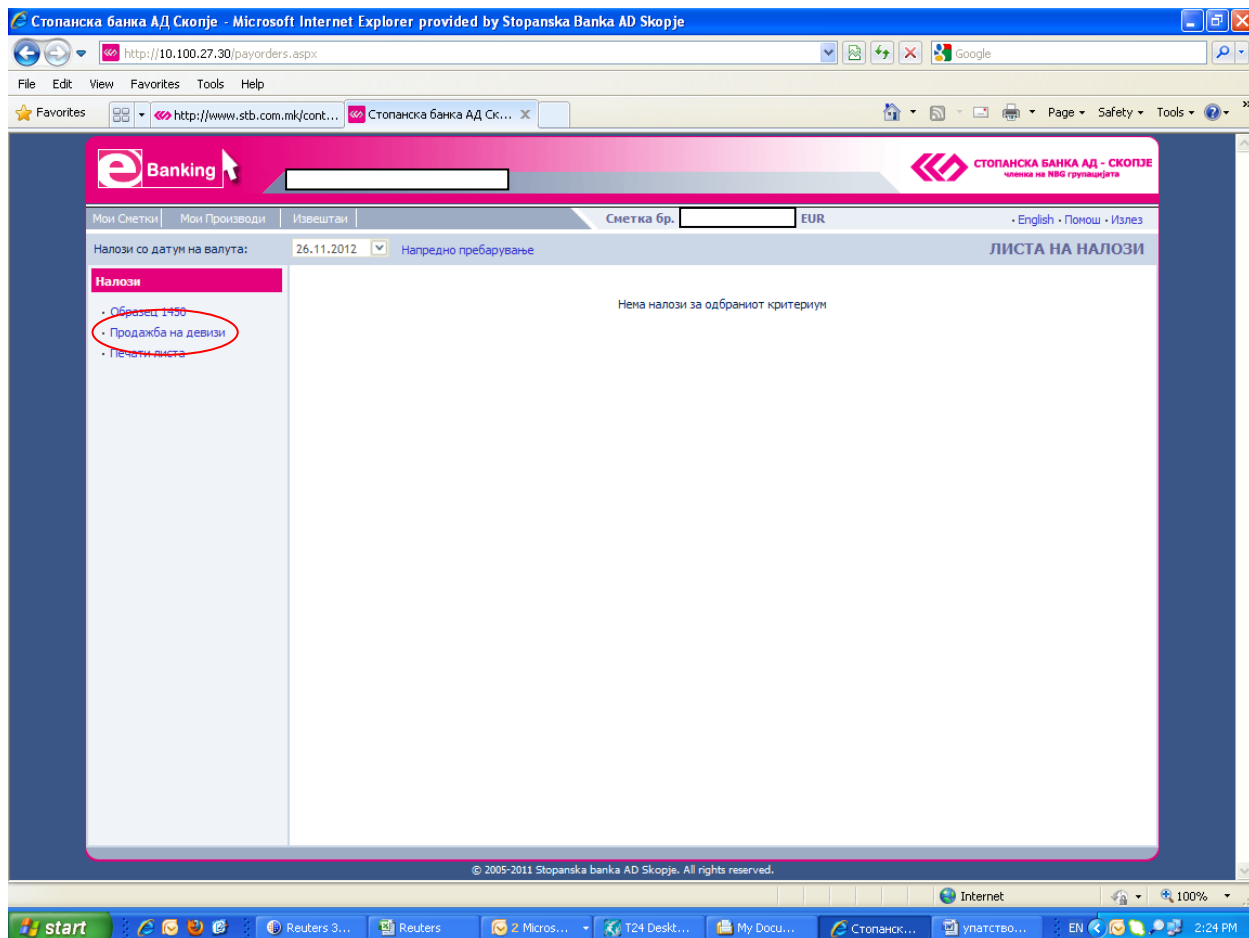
Стопанска банка АД Скопје - Microsoft Internet Explorer provided by Stopanska Banka AD Skopje

http://10.100.27.30/payorders.aspx

Google

File Edit View Favorites Tools Help

Favorites

http://www.stb.com.mk/cont...

Стопанска банка АД Ск...

Page ▾ Safety ▾ Tools ▾

e Banking

СТОПАНСКА БАНКА АД - СКОПЈЕ
членка на NBG групацијата

Мои Сметки | Мои Производи | Извештаи

Сметка бр. EUR

• English • Помош • Излез

Налози со датум на валута: 26.11.2012 Напредно пребарување

ЛИСТА НА НАЛОЗИ

Налози

• Образец 1450
• Продажба на девизи
• Печати листа

Нема налози за одбраниот критериум

© 2005-2011 Stopanska banka AD Skopje. All rights reserved.

Internet

100%

start

Reuters 3...

Reuters

2 Micros...

T24 Deskt...

My Docu...

Стопанск...

упатство...

EN

2:24 PM